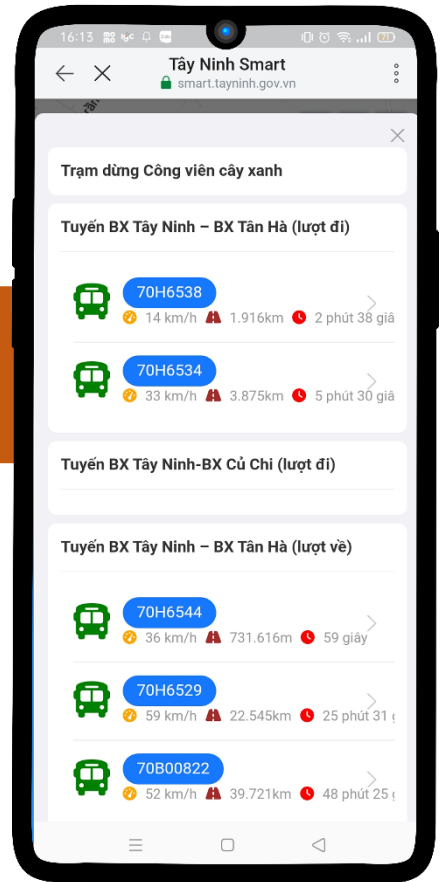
16:13

Tây Ninh Smart
smart.tayninh.gov.vn

Trạm dừng Công viên cây xanh

Tuyến BX Tây Ninh – BX Tân Hà (lượt đi)

70H6538
14 km/h 1.916km 2 phút 38 giâ

70H6534
33 km/h 3.875km 5 phút 30 giâ

Tuyến BX Tây Ninh-BX Củ Chi (lượt đi)

Tuyến BX Tây Ninh – BX Tân Hà (lượt về)

70H6544
36 km/h 731.616m 59 giây

70H6529
59 km/h 22.545km 25 phút 31 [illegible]

70B00822
52 km/h 39.721km 48 phút 25 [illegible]